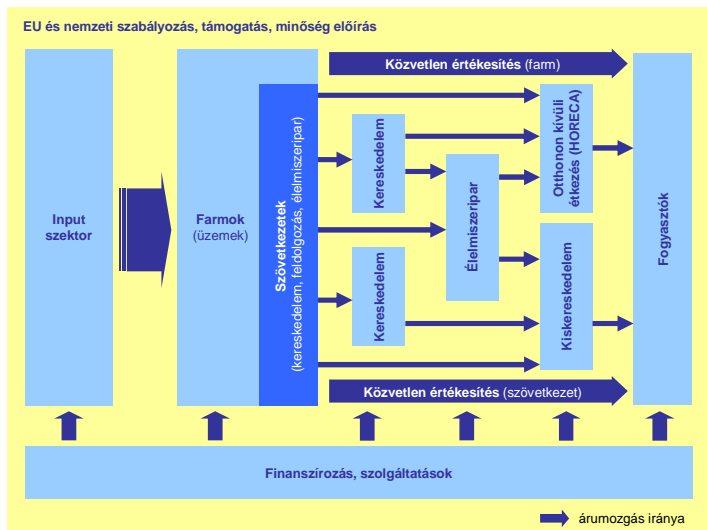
EU és nemzeti szabályozás, támogatás, minőség előírás

Közvetlen értékesítés (farm)

Input szektor

Farmok (üzemek)

Szövetkezetek (kereskedelem, feldolgozás, élelmiszeripar)

Kereskedelem

Élelmiszeripar

Otthonon kívüli étkezés (HORECA)

Kereskedelem

Kiskereskedelem

Fogyasztók

Közvetlen értékesítés (szövetkezet)

Finanszírozás, szolgáltatások

árumozgás iránya